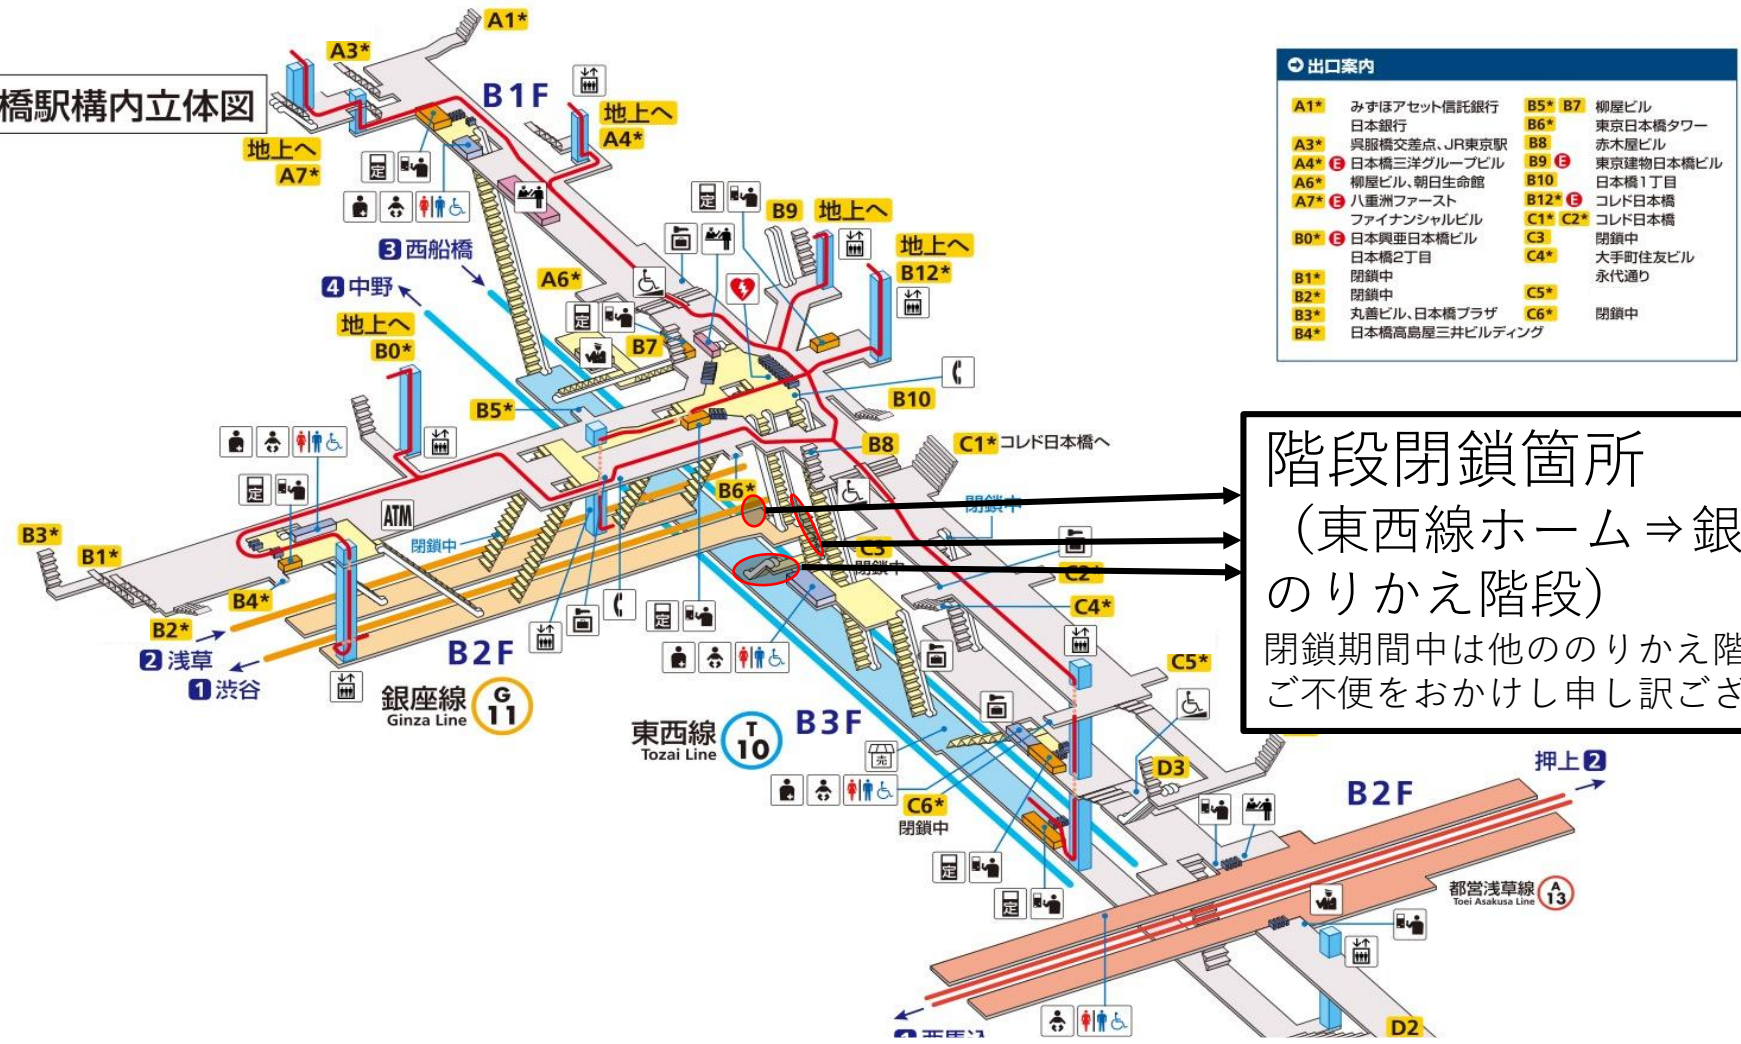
橋駅構内立体図

A1*
A3*
B1F
地上へ
A4*
地上へ
A7*
B9
地上へ
地上へ
B12*
3 西船橋
4 中野
A6*
地上へ
B0*
B7
B5*
B10
C1* コレド日本橋へ
B8
B6*
閉鎖中
ATM
閉鎖中
B3*
B1*
C3
閉鎖中
C2*
C4*
B4*
B2*
2 浅草
1 渋谷
B2F
銀座線
Ginza Line
G 11
C5*
東西線
Tozai Line
T 10
B3F
D3
C6*
閉鎖中
押上 2
B2F
都営浅草線
Toei Asakusa Line
A 13
D2

出口案内

| | | | |
|---|---|---|---|
| A1* | みずほアセット信託銀行 日本銀行 | B5* B7 | 柳屋ビル |
| | | B6* | 東京日本橋タワー |
| A3* | 呉服橋交差点、JR東京駅 | B8 | 赤木屋ビル |
| A4* E | 日本橋三洋グループビル | B9 E | 東京建物日本橋ビル |
| A6* | 柳屋ビル、朝日生命館 | B10 | 日本橋1丁目 |
| A7* E | 八重洲ファースト ファイナンシャルビル | B12* E | コレド日本橋 |
| | | C1* C2* | コレド日本橋 |
| B0* E | 日本興亜日本橋ビル 日本橋2丁目 | C3 | 閉鎖中 |
| | | C4* | 大手町住友ビル 永代通り |
| B1* | 閉鎖中 | | |
| B2* | 閉鎖中 | C5* | |
| B3* | 丸善ビル、日本橋プラザ | C6* | 閉鎖中 |
| B4* | 日本橋高島屋三井ビルディング | | |

階段閉鎖箇所
（東西線ホーム⇒銀
のりかえ階段）
閉鎖期間中は他ののりかえ階
ご不便をおかけし申し訳ござ